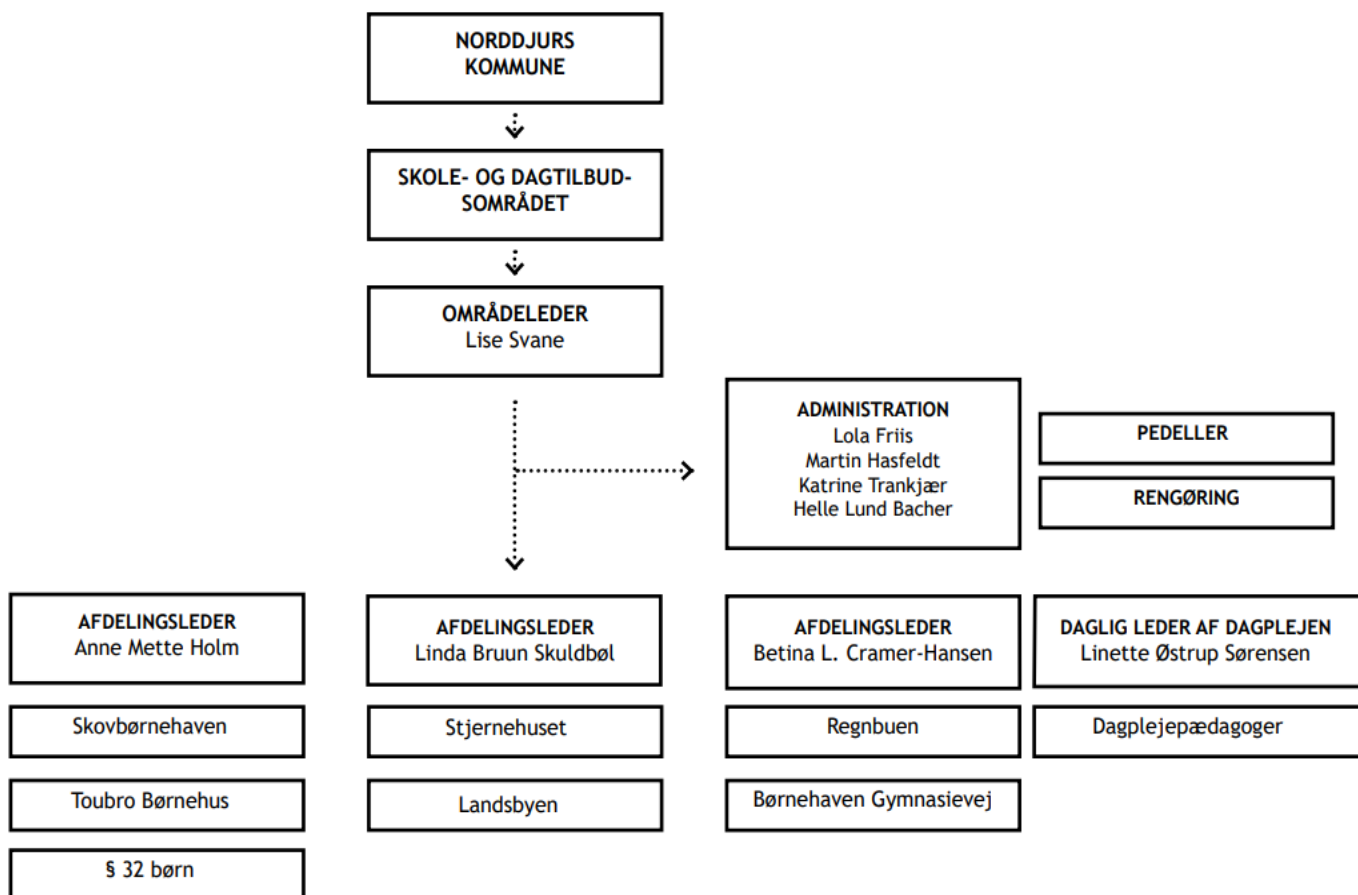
NORDDJURS KOMMUNE

SKOLE- OG DAGTILBUD-SOMRÅDET

OMRÅDELEDER
Lise Svane

ADMINISTRATION
Lola Friis
Martin Hasfeldt
Katrine Trankjær
Helle Lund Bacher

PEDELLER

RENGØRING

AFDELINGSLEDER
Anne Mette Holm

Skovbørnehaven

Toubro Børnehus

§ 32 børn

AFDELINGSLEDER
Linda Bruun Skuldbøl

Stjernehuset

Landsbyen

AFDELINGSLEDER
Betina L. Cramer-Hansen

Regnbuen

Børnehaven Gymnasievej

DAGLIG LEDER AF DAGPLEJEN
Linette Østrup Sørensen

Dagplejepædagoger